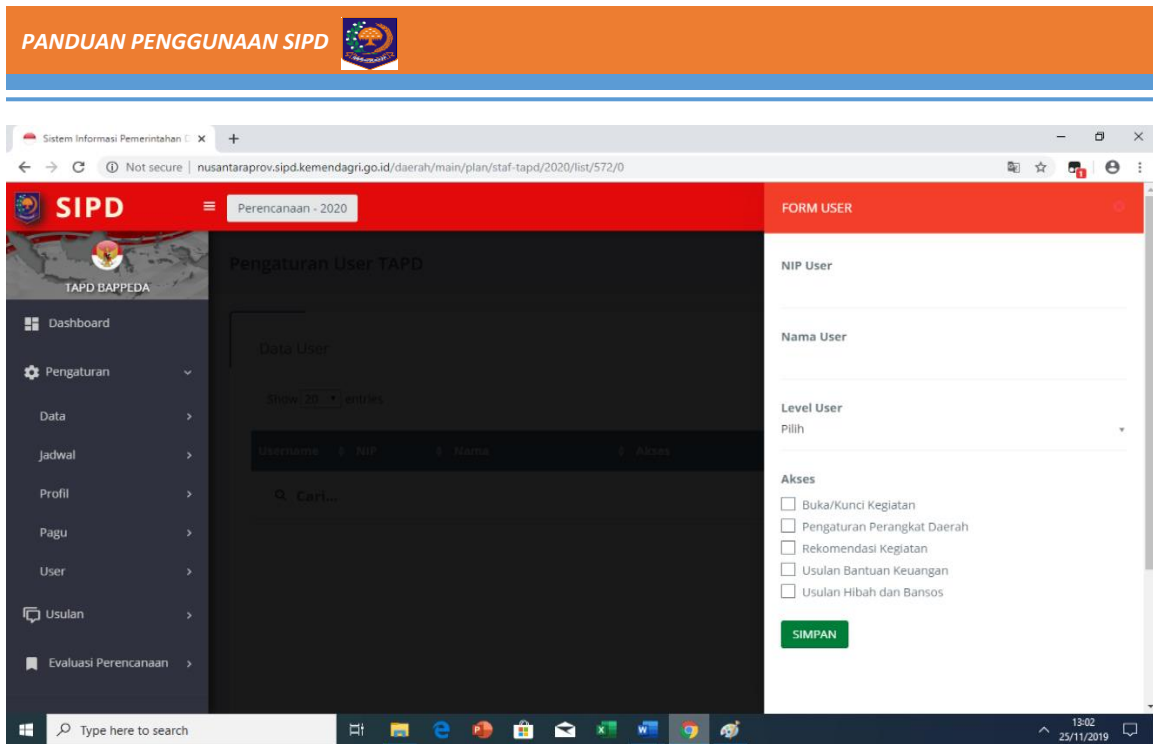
PANDUAN PENGGUNAAN SIPD

Sistem Informasi Pemerintahan D ×  +

Not secure | nusantaraprov.sipd.kemendagri.go.id/daerah/main/plan/staf-tapd/2020/list/572/0

SIPD
Perencanaan - 2020

TAPD BAPPEDA

Dashboard
Pengaturan
Data
Jadwal
Profil
Pagu
User
Usulan
Evaluasi Perencanaan

Pengaturan User TAPD

Data User

Show 20 entries

| Username | NIP | Nama | Akses |
|---|---|---|---|

Cari...

FORM USER

NIP User

Nama User

Level User
Pilih

Akses
Buka/Kunci Kegiatan
Pengaturan Perangkat Daerah
Rekomendasi Kegiatan
Usulan Bantuan Keuangan
Usulan Hibah dan Bansos

SIMPAN

Type here to search
13:02
25/11/2019